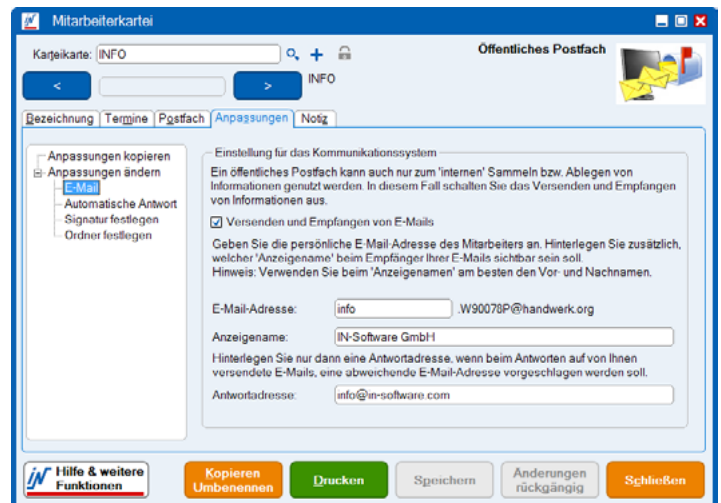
Mitarbeiterkartei

Karteikarte: INFO

Öffentliches Postfach

<

>

INFO

Bezeichnung | Termine | Postfach | Anpassungen | Notiz

Anpassungen kopieren
Anpassungen ändern
E-Mail
Automatische Antwort
Signatur festlegen
Ordner festlegen

Einstellung für das Kommunikationssystem

Ein öffentliches Postfach kann auch nur zum 'internen' Sammeln bzw. Ablegen von Informationen genutzt werden. In diesem Fall schalten Sie das Versenden und Empfangen von Informationen aus.

Versenden und Empfangen von E-Mails

Geben Sie die persönliche E-Mail-Adresse des Mitarbeiters an. Hinterlegen Sie zusätzlich, welcher 'Anzeigename' beim Empfänger Ihrer E-Mails sichtbar sein soll.
Hinweis: Verwenden Sie beim 'Anzeigenamen' am besten den Vor- und Nachnamen.

E-Mail-Adresse: info .W90078P@handwerk.org

Anzeigename: IN-Software GmbH

Hinterlegen Sie nur dann eine Antwortadresse, wenn beim Antworten auf von Ihnen versendete E-Mails, eine abweichende E-Mail-Adresse vorgeschlagen werden soll.

Antwortadresse: info@in-software.com

Hilfe & weitere Funktionen

Kopieren Umbenennen

Drucken

Speichern

Änderungen rückgängig

Schließen